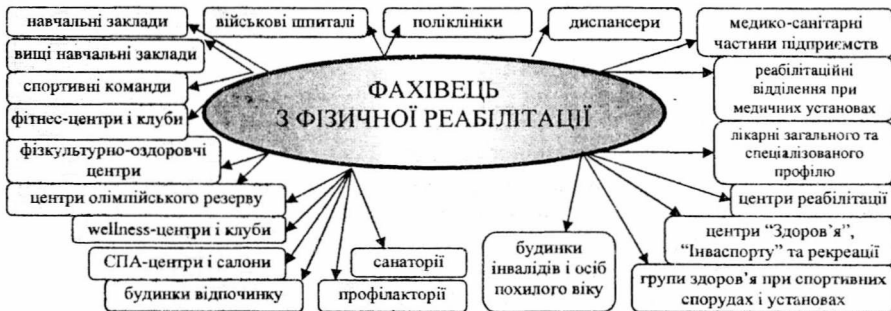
навчальні заклади

військові шпиталі

поліклініки

диспансери

медико-санітарні частини підприємств

вищі навчальні заклади

спортивні команди

фітнес-центри і клуби

ФАХІВЕЦЬ З ФІЗИЧНОЇ РЕАБІЛІТАЦІЇ

реабілітаційні відділення при медичних установах

фізкультурно-оздоровчі центри

лікарні загального та спеціалізованого профілю

центри олімпійського резерву

центри реабілітації

wellness-центри і клуби

центри "Здоров'я", "Інваспорту" та рекреації

СПА-центри і салони

санаторії

будинки інвалідів і осіб похилого віку

будинки відпочинку

профілакторії

групи здоров'я при спортивних спорудах і установах